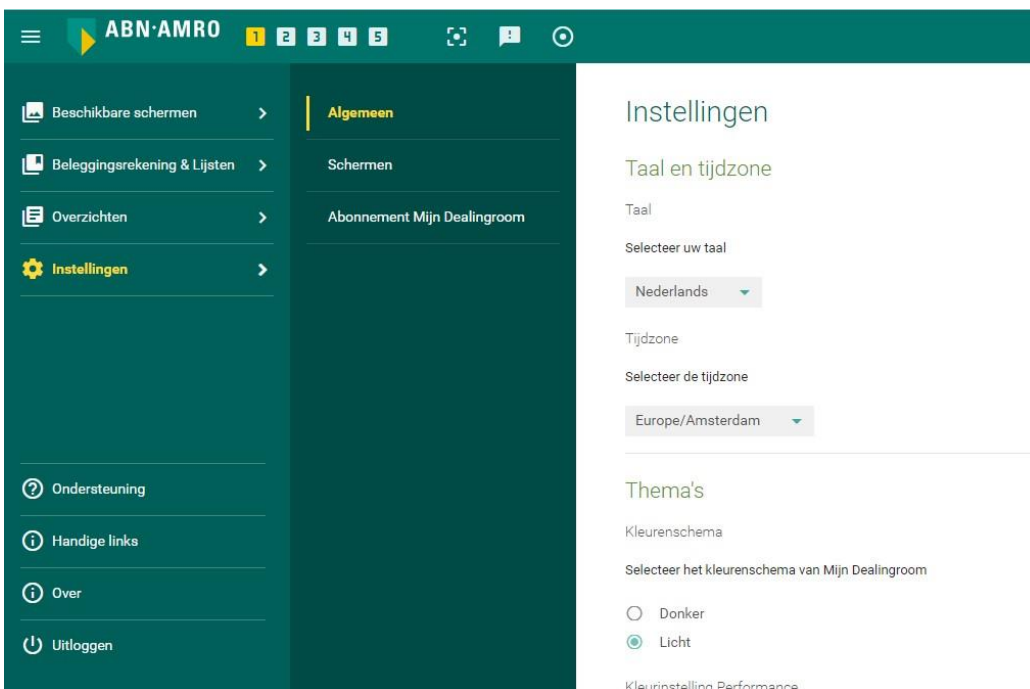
ABN·AMRO 1 2 3 4 5

Beschikbare schermen

Beleggingsrekening & Lijsten

Overzichten

Instellingen

Ondersteuning

Handige links

Over

Uitloggen

Algemeen

Schermen

Abonnement Mijn Dealingroom

Instellingen

Taal en tijdzone

Taal

Selecteer uw taal

Nederlands

Tijdzone

Selecteer de tijdzone

Europe/Amsterdam

Thema's

Kleurenschema

Selecteer het kleurenschema van Mijn Dealingroom

Donker

Licht

Kleurinstelling Performance